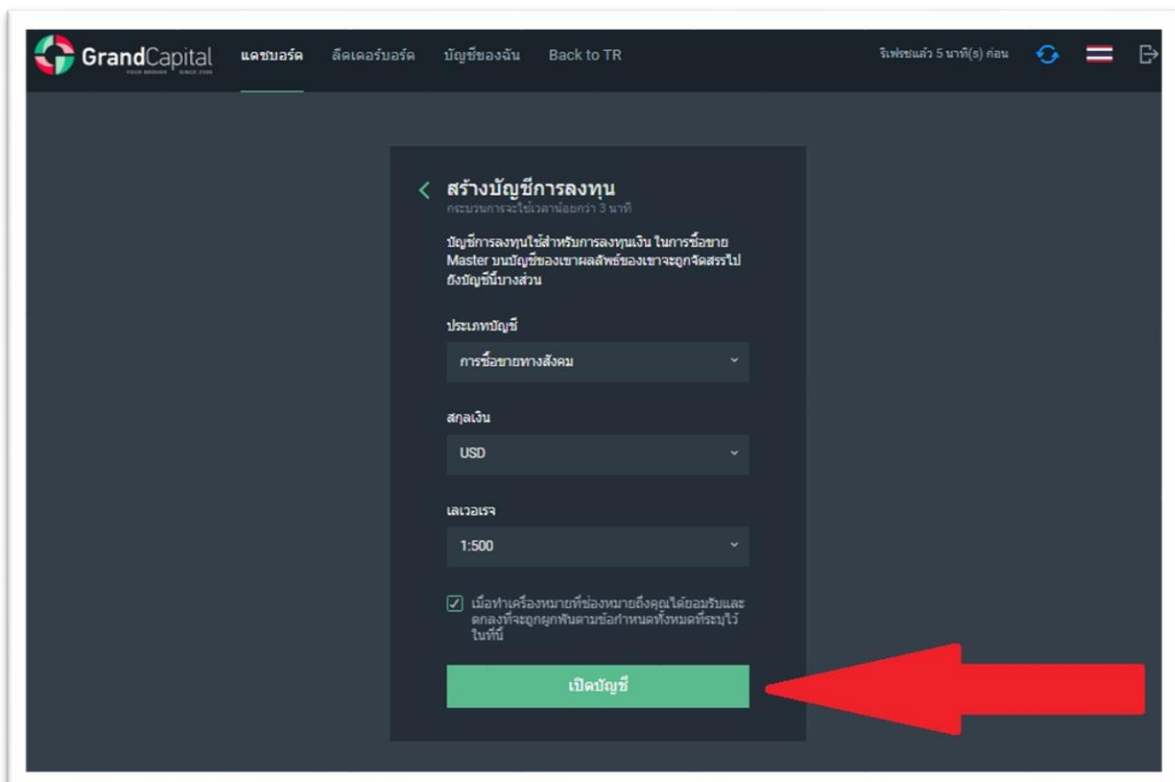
GrandCapital YOUR BROKER SINCE 2006

แดชบอร์ด ลีดเดอร์บอร์ด บัญชีของฉัน Back to TR

รีเฟรชแล้ว 5 นาที(s) ก่อน

สร้างบัญชีการลงทุน
กระบวนการจะใช้เวลาน้อยกว่า 3 นาที

บัญชีการลงทุนใช้สำหรับการลงทุนเงิน ในการซื้อขาย Master บนบัญชีของเขาผลลัพธ์ของเขาจะถูกจัดสรรไปยังบัญชีนี้บางส่วน

ประเภทบัญชี

การซื้อขายทางสังคม

สกุลเงิน

USD

เลเวอเรจ

1:500

เมื่อทำเครื่องหมายที่ช่องหมายถึงคุณได้ยอมรับและตกลงที่จะถูกผูกพันตามข้อกำหนดทั้งหมดที่ระบุไว้ในที่นี้

เปิดบัญชี